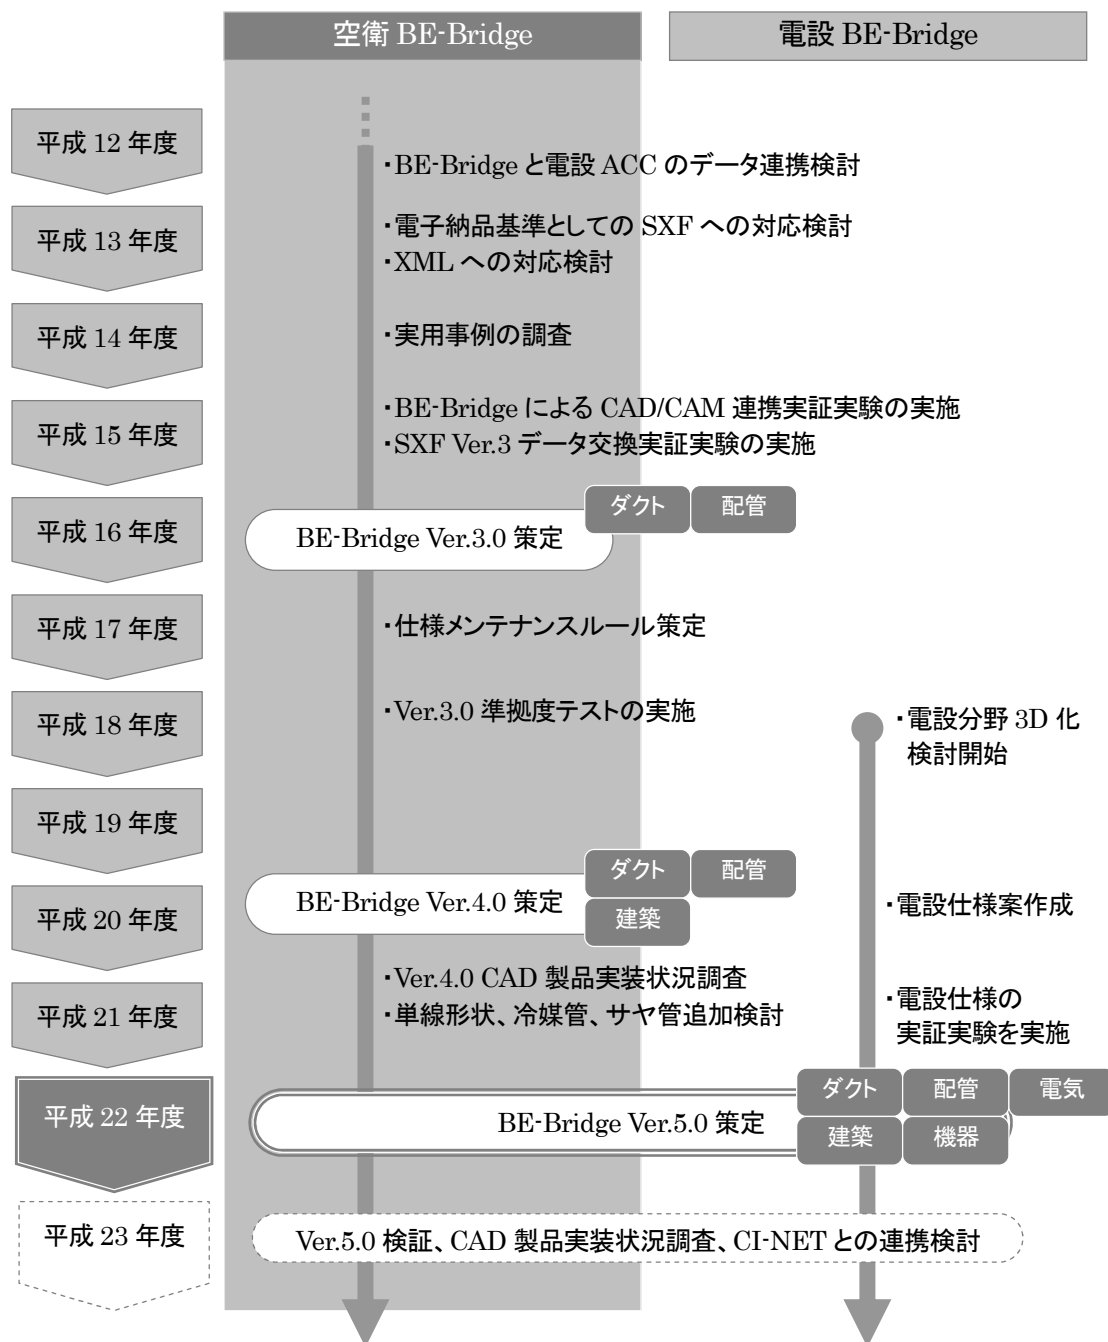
空衛 BE-Bridge

電設 BE-Bridge

平成 12 年度

・BE-Bridge と電設 ACC のデータ連携検討

平成 13 年度

・電子納品基準としての SXF への対応検討
・XML への対応検討

平成 14 年度

・実用事例の調査

平成 15 年度

・BE-Bridge による CAD/CAM 連携実証実験の実施
・SXF Ver.3 データ交換実証実験の実施

平成 16 年度

BE-Bridge Ver.3.0 策定

ダクト

配管

平成 17 年度

・仕様メンテナンスルール策定

平成 18 年度

・Ver.3.0 準拠度テストの実施

・電設分野 3D 化検討開始

平成 19 年度

平成 20 年度

BE-Bridge Ver.4.0 策定

ダクト

配管

建築

・電設仕様案作成

平成 21 年度

・Ver.4.0 CAD 製品実装状況調査
・単線形状、冷媒管、サヤ管追加検討

・電設仕様の実証実験を実施

平成 22 年度

BE-Bridge Ver.5.0 策定

ダクト

配管

電気

建築

機器

平成 23 年度

Ver.5.0 検証、CAD 製品実装状況調査、CI-NET との連携検討